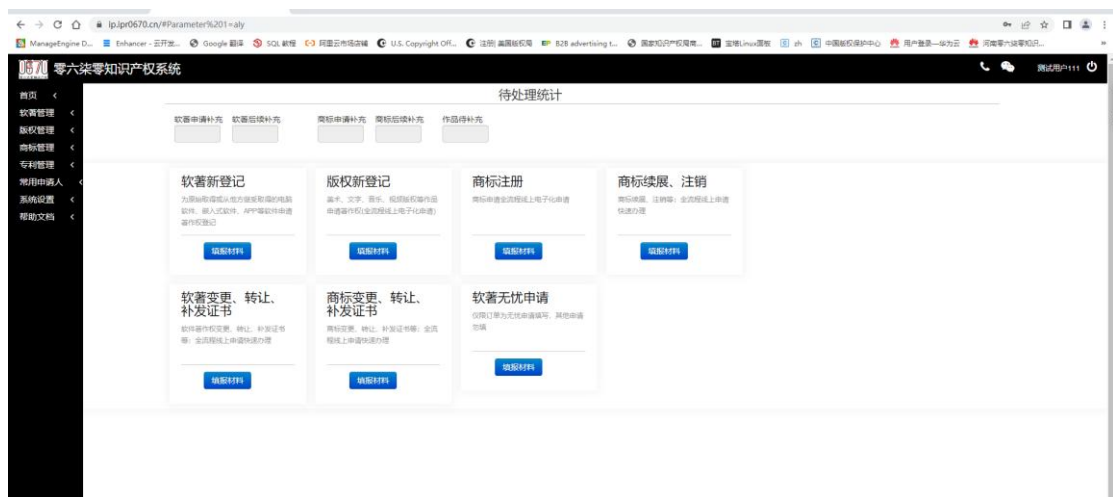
ip.ipr0670.cn/#Parameter%201=aly

ManageEngine D... Enhancer - 云开发... Google 翻译 SQL 教程 阿里云市场店铺 U.S. Copyright Off... 注册|美国版权局 B2B advertising t... 国家知识产权局商... 宝塔Linux面板 zh 中国版权保护中心 用户登录—华为云 河南零六柒零知识...

零六柒零知识产权系统

测试用户111

首页
软著管理
版权管理
商标管理
专利管理
常用申请人
系统设置
帮助文档

待处理统计

软著申请补充 软著后续补充 商标申请补充 商标后续补充 作品待补充

软著新登记
为原始取得或从他方接受取得的电脑软件、嵌入式软件、APP等软件申请著作权登记
填报材料

版权新登记
美术、文字、音乐、视频版权等作品申请著作权(全流程线上电子化申请)
填报材料

商标注册
商标申请全流程线上电子化申请
填报材料

商标续展、注销
商标续展、注销等：全流程线上申请快速办理
填报材料

软著变更、转让、补发证书
软件著作权变更、转让、补发证书等：全流程线上申请快速办理
填报材料

商标变更、转让、补发证书
商标变更、转让、补发证书等：全流程线上申请快速办理
填报材料

软著无忧申请
仅限订单为无忧申请填写，其他申请忽略
填报材料